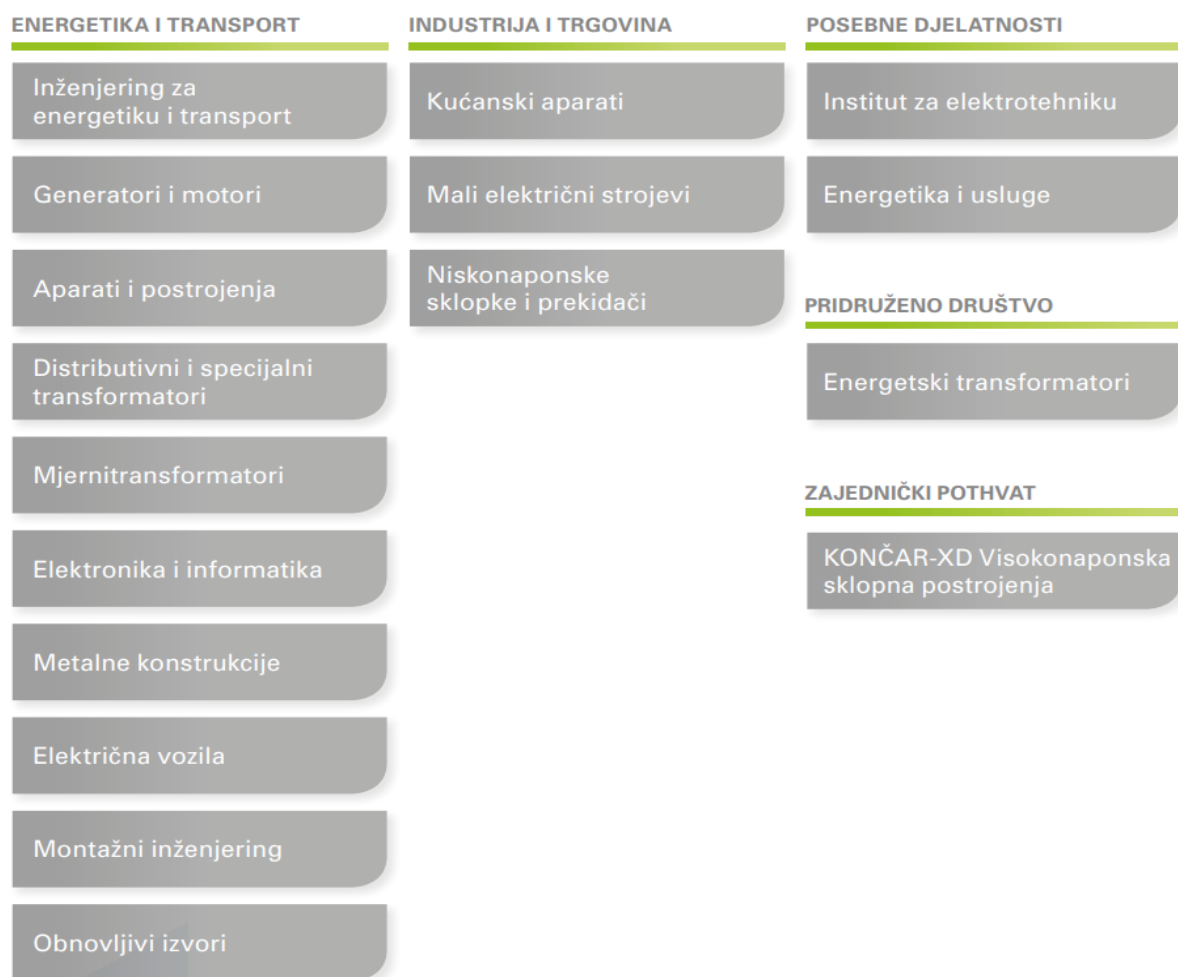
ENERGETIKA I TRANSPORT

Inženjering za energetiku i transport

Generatori i motori

Aparati i postrojenja

Distributivni i specijalni transformatori

Mjernitransformatori

Elektronika i informatika

Metalne konstrukcije

Električna vozila

Montažni inženjering

Obnovljivi izvori

INDUSTRIJA I TRGOVINA

Kućanski aparati

Mali električni strojevi

Niskonaponske sklopke i prekidači

POSEBNE DJELATNOSTI

Institut za elektrotehniku

Energetika i usluge

PRIDRUŽENO DRUŠTVO

Energetski transformatori

ZAJEDNIČKI POTHVAT

KONČAR-XD Visokonaponska sklopna postrojenja